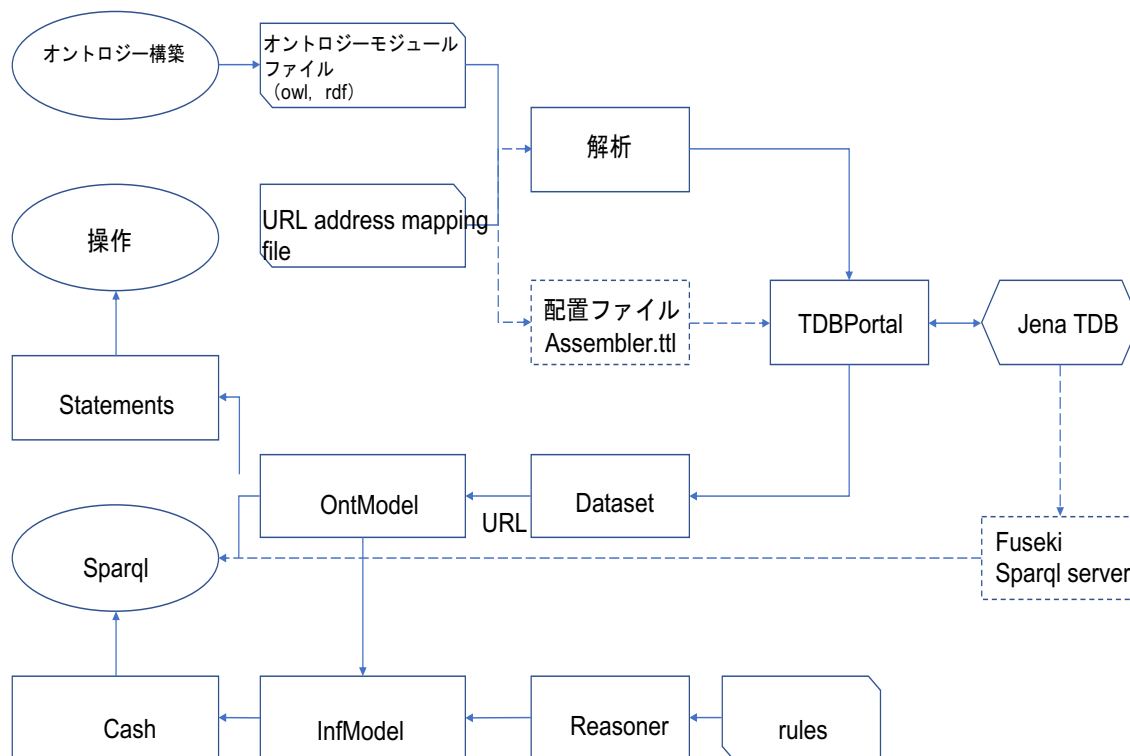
オントロジー構築

オントロジーモジュールファイル
（owl，rdf）

解析

URL address mapping file

操作

配置ファイル
Assembler.ttl

TDBPortal

Jena TDB

Statements

OntModel

Dataset

URL

Sparql

Fuseki
Sparql server

Cash

InfModel

Reasoner

rules